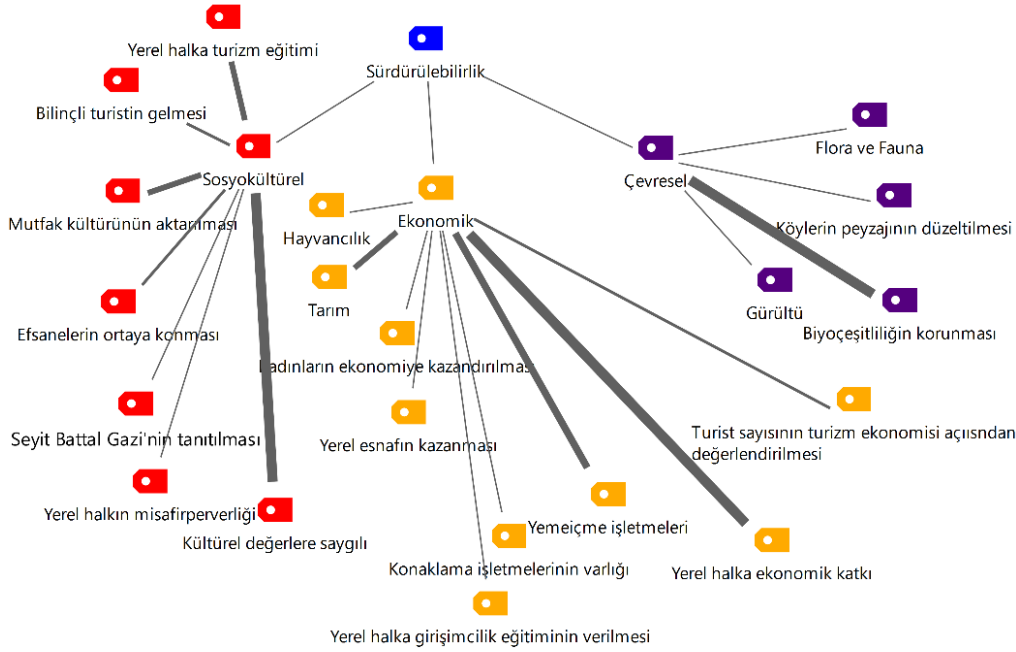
Yerel halka turizm eğitimi

Sürdürülebilirlik

Bilinçli turistin gelmesi

Flora ve Fauna

Sosyokültürel

Çevresel

Mutfak kültürünün aktarılması

Ekonomik

Köylerin peyzajının düzeltilmesi

Hayvancılık

Tarım

Gürültü

Efsanelerin ortaya konması

Biyoçeşitliliğin korunması

Kadınların ekonomiye kazandırılması

Seyit Battal Gazi'nin tanıtılması

Yerel esnafın kazanması

Turist sayısının turizm ekonomisi açısından değerlendirilmesi

Yerel halkın misafirperverliği

Yemeiçme işletmeleri

Kültürel değerlere saygılı

Konaklama işletmelerinin varlığı

Yerel halka ekonomik katkı

Yerel halka girişimcilik eğitiminin verilmesi